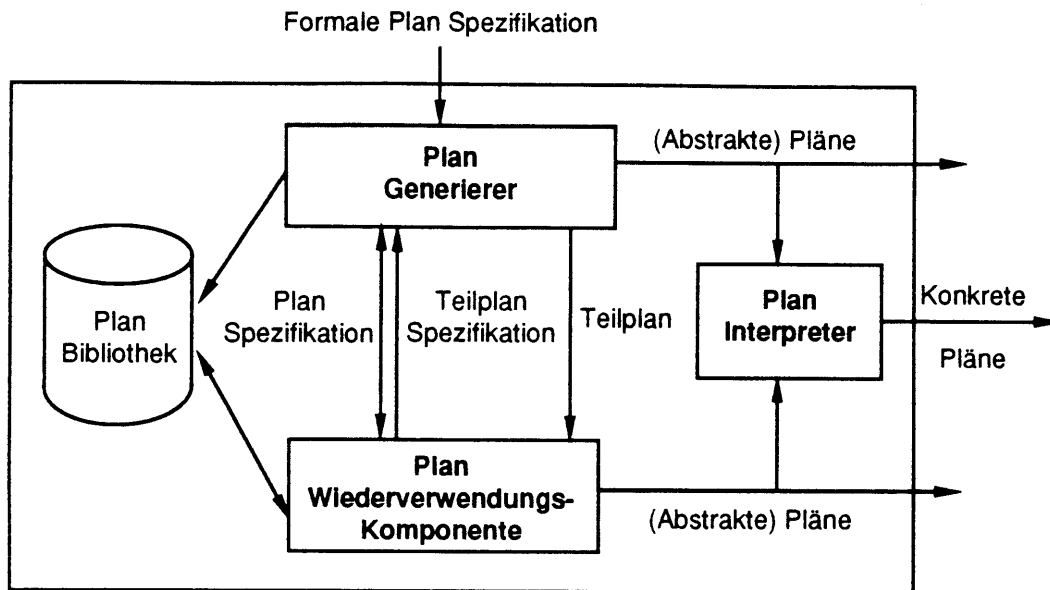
Formale Plan Spezifikation

Plan Generierer

(Abstrakte) Pläne

Plan Bibliothek

Plan Spezifikation

Teilplan Spezifikation

Teilplan

Plan Interpreter

Konkrete Pläne

Plan Wiederverwendungs-Komponente

(Abstrakte) Pläne